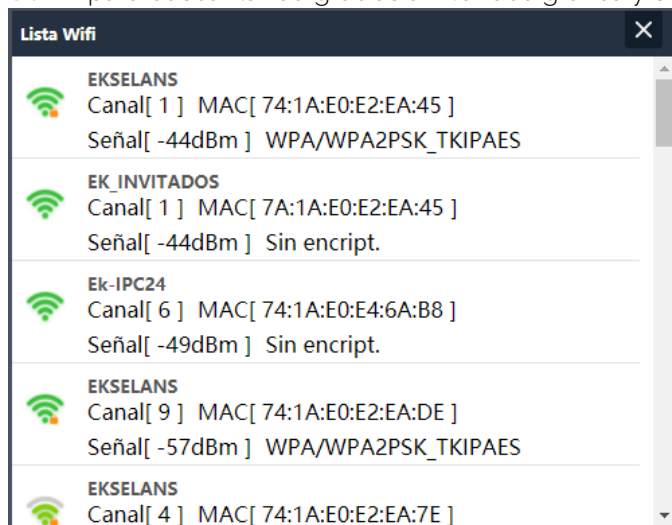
Lista Wifi

×

EKSELANS
Canal[ 1 ] MAC[ 74:1A:E0:E2:EA:45 ]
Señal[ -44dBm ] WPA/WPA2PSK_TKIPAES

EK_INVITADOS
Canal[ 1 ] MAC[ 7A:1A:E0:E2:EA:45 ]
Señal[ -44dBm ] Sin encript.

Ek-IPC24
Canal[ 6 ] MAC[ 74:1A:E0:E4:6A:B8 ]
Señal[ -49dBm ] Sin encript.

EKSELANS
Canal[ 9 ] MAC[ 74:1A:E0:E2:EA:DE ]
Señal[ -57dBm ] WPA/WPA2PSK_TKIPAES

EKSELANS
Canal[ 4 ] MAC[ 74:1A:E0:E2:EA:7E ]